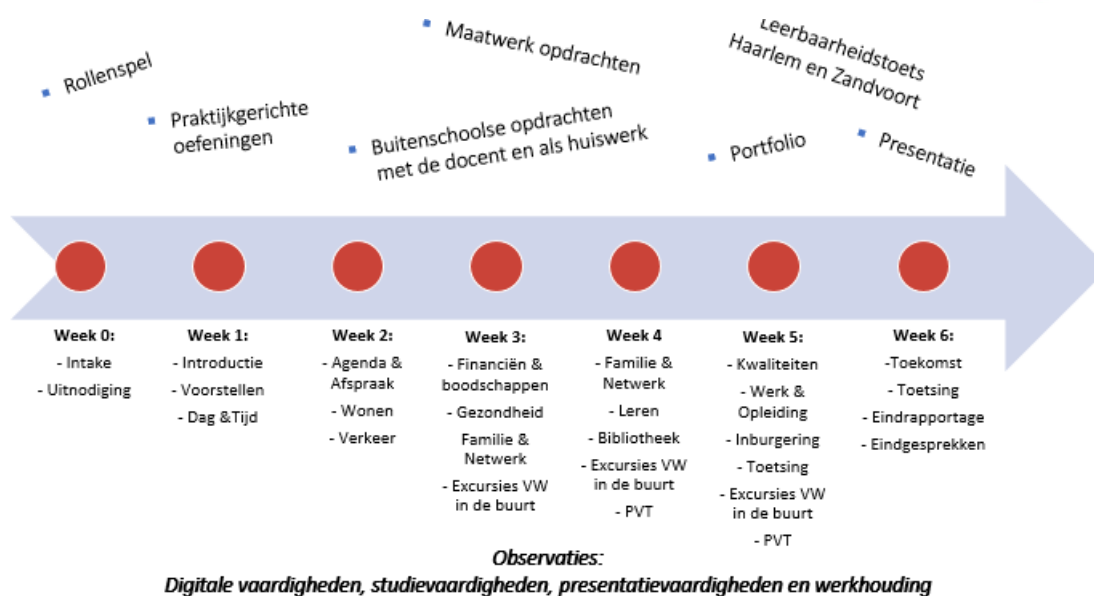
Rollenspel

Praktijkgerichte oefeningen

Maatwerk opdrachten

Buitenschoolse opdrachten met de docent en als huiswerk

Leerbaarheidstoets Haarlem en Zandvoort

Portfolio

Presentatie

Week 0:
- Intake
- Uitnodiging

Week 1:
- Introductie
- Voorstellen
- Dag &Tijd

Week 2:
- Agenda & Afspraak
- Wonen
- Verkeer

Week 3:
- Financiën & boodschappen
- Gezondheid
Familie & Netwerk
- Excursies VW in de buurt

Week 4
- Familie & Netwerk
- Leren
- Bibliotheek
- Excursies VW in de buurt
- PVT

Week 5:
- Kwaliteiten
- Werk & Opleiding
- Inburgering
- Toetsing
- Excursies VW in de buurt
- PVT

Week 6:
-Toekomst
- Toetsing
- Eindrapportage
- Eindgesprekken

Observaties:
Digitale vaardigheden, studievaardigheden, presentatievaardigheden en werkhouding